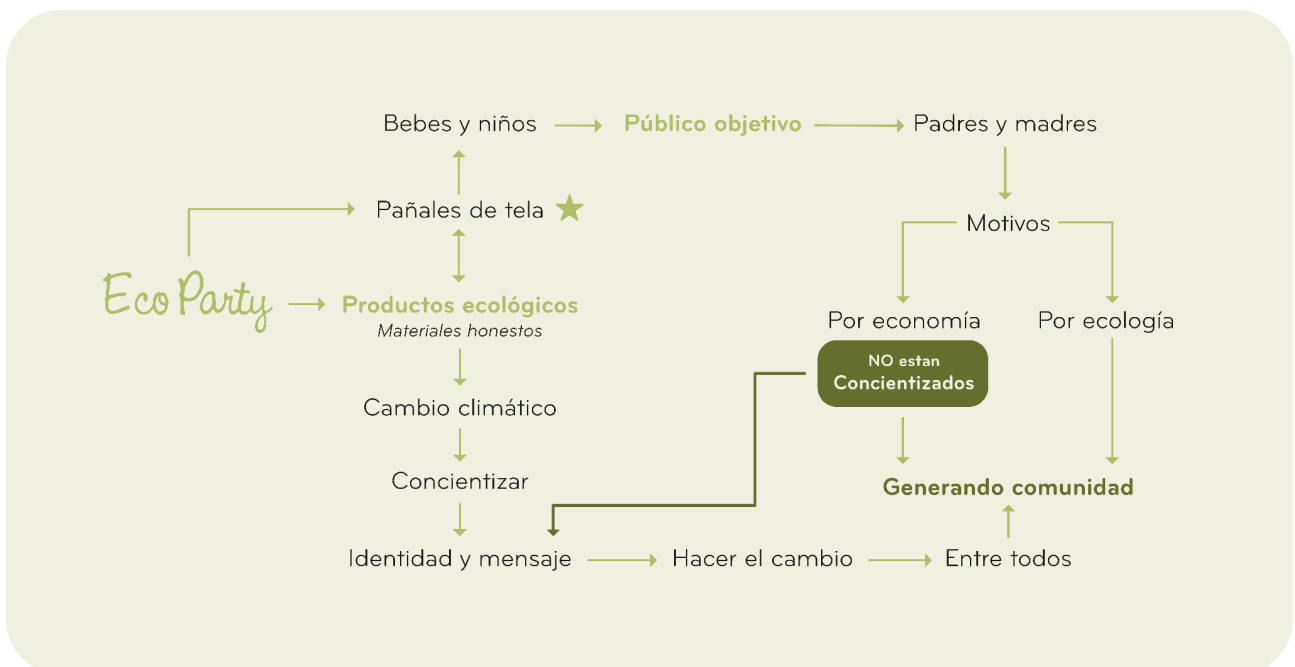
Bebes y niños
Público objetivo
Padres y madres
Pañales de tela
Motivos
Eco Party
Productos ecológicos
Materiales honestos
Por economía
Por ecología
NO estan Concientizados
Cambio climático
Concientizar
Generando comunidad
Identidad y mensaje
Hacer el cambio
Entre todos